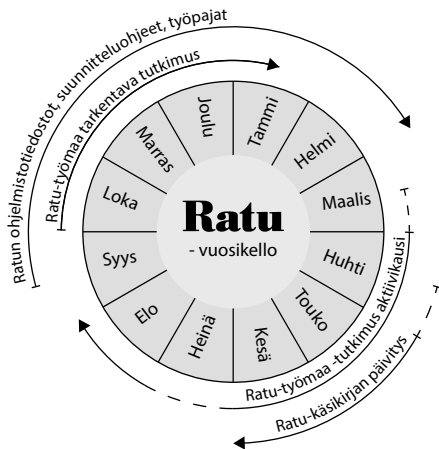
Ratu ohjelmistotiedostot, suunnitteluohjeet, työpajat

Ratu-työmaa tarkentava tutkimus

Joulu
Tammi
Helmi
Maalis
Huhti
Touko
Kesä
Heinä
Elo
Syys
Loka
Marras

Ratu
- vuosikello

Ratu-työmaa -tutkimus aktiivikausi

Ratu-käsikirjan päivitys